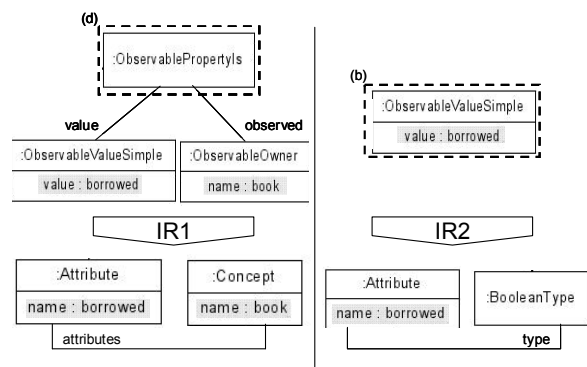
(d)

:ObservablePropertyIs

value

observed

:ObservableValueSimple

value : borrowed

:ObservableOwner

name : book

IR1

:Attribute

name : borrowed

:Concept

name : book

attributes

(b)

:ObservableValueSimple

value : borrowed

IR2

:Attribute

name : borrowed

:BooleanType

type